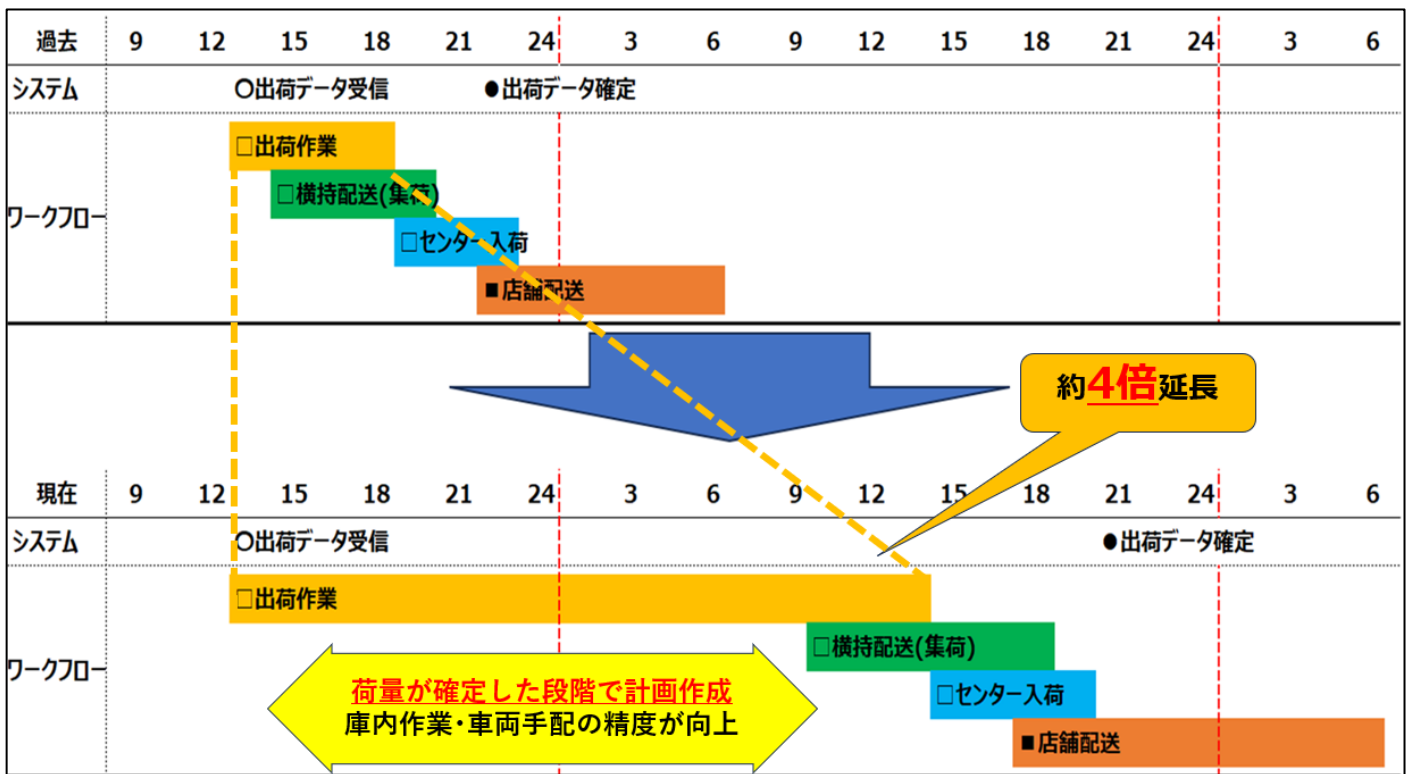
| 過去 | 9 | 12 | 15 | 18 | 21 | 24 | 3 | 6 | 9 | 12 | 15 | 18 | 21 | 24 | 3 | 6 |
|---|---|---|---|---|---|---|---|---|---|---|---|---|---|---|---|---|

システム ○出荷データ受信 ●出荷データ確定

ワークフロー
□出荷作業
□横持配送(集荷)
□センター入荷
■店舗配送

約4倍延長

| 現在 | 9 | 12 | 15 | 18 | 21 | 24 | 3 | 6 | 9 | 12 | 15 | 18 | 21 | 24 | 3 | 6 |
|---|---|---|---|---|---|---|---|---|---|---|---|---|---|---|---|---|

システム ○出荷データ受信 ●出荷データ確定

ワークフロー
□出荷作業
□横持配送(集荷)
□センター入荷
■店舗配送

荷量が確定した段階で計画作成
庫内作業・車両手配の精度が向上